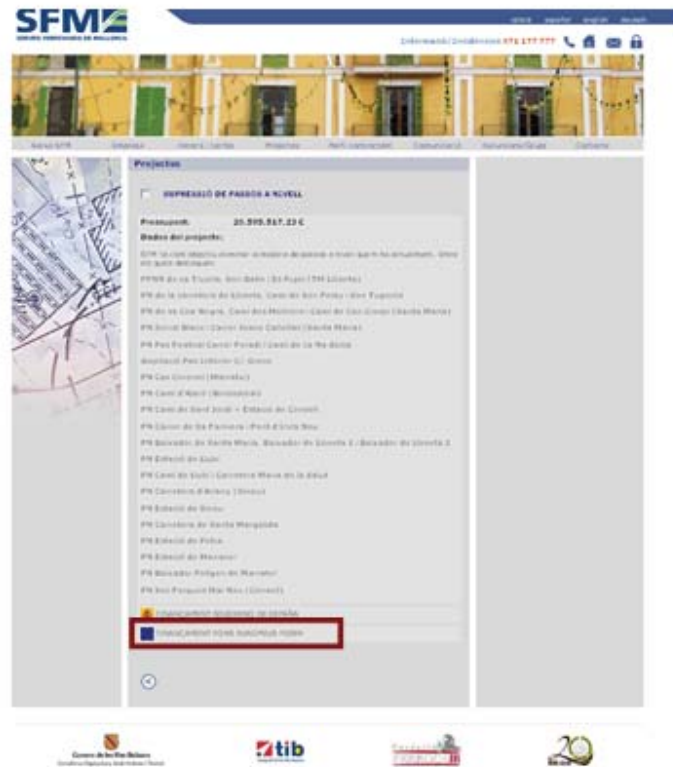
SFM

SERVEIS FERROVIARIS DE MALLORCA

català español english deutsch

Informació/Incidències 971 177 777

Projectes

SUPRESSIÓ DE PASSOS A NIVELL

Pressupost: 20.595.517,23 €

Dades del projecte:

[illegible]

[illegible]

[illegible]

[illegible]

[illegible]

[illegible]

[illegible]

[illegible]

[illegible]

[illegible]

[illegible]

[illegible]

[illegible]

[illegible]

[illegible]

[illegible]

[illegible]

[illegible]

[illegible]

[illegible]

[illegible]

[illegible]

FINANÇAMENT GOVERNO DE ESPAÑA

FINANÇAMENT FONS EUROPEUS FEDER

Govern de les Illes Balears

tib

20